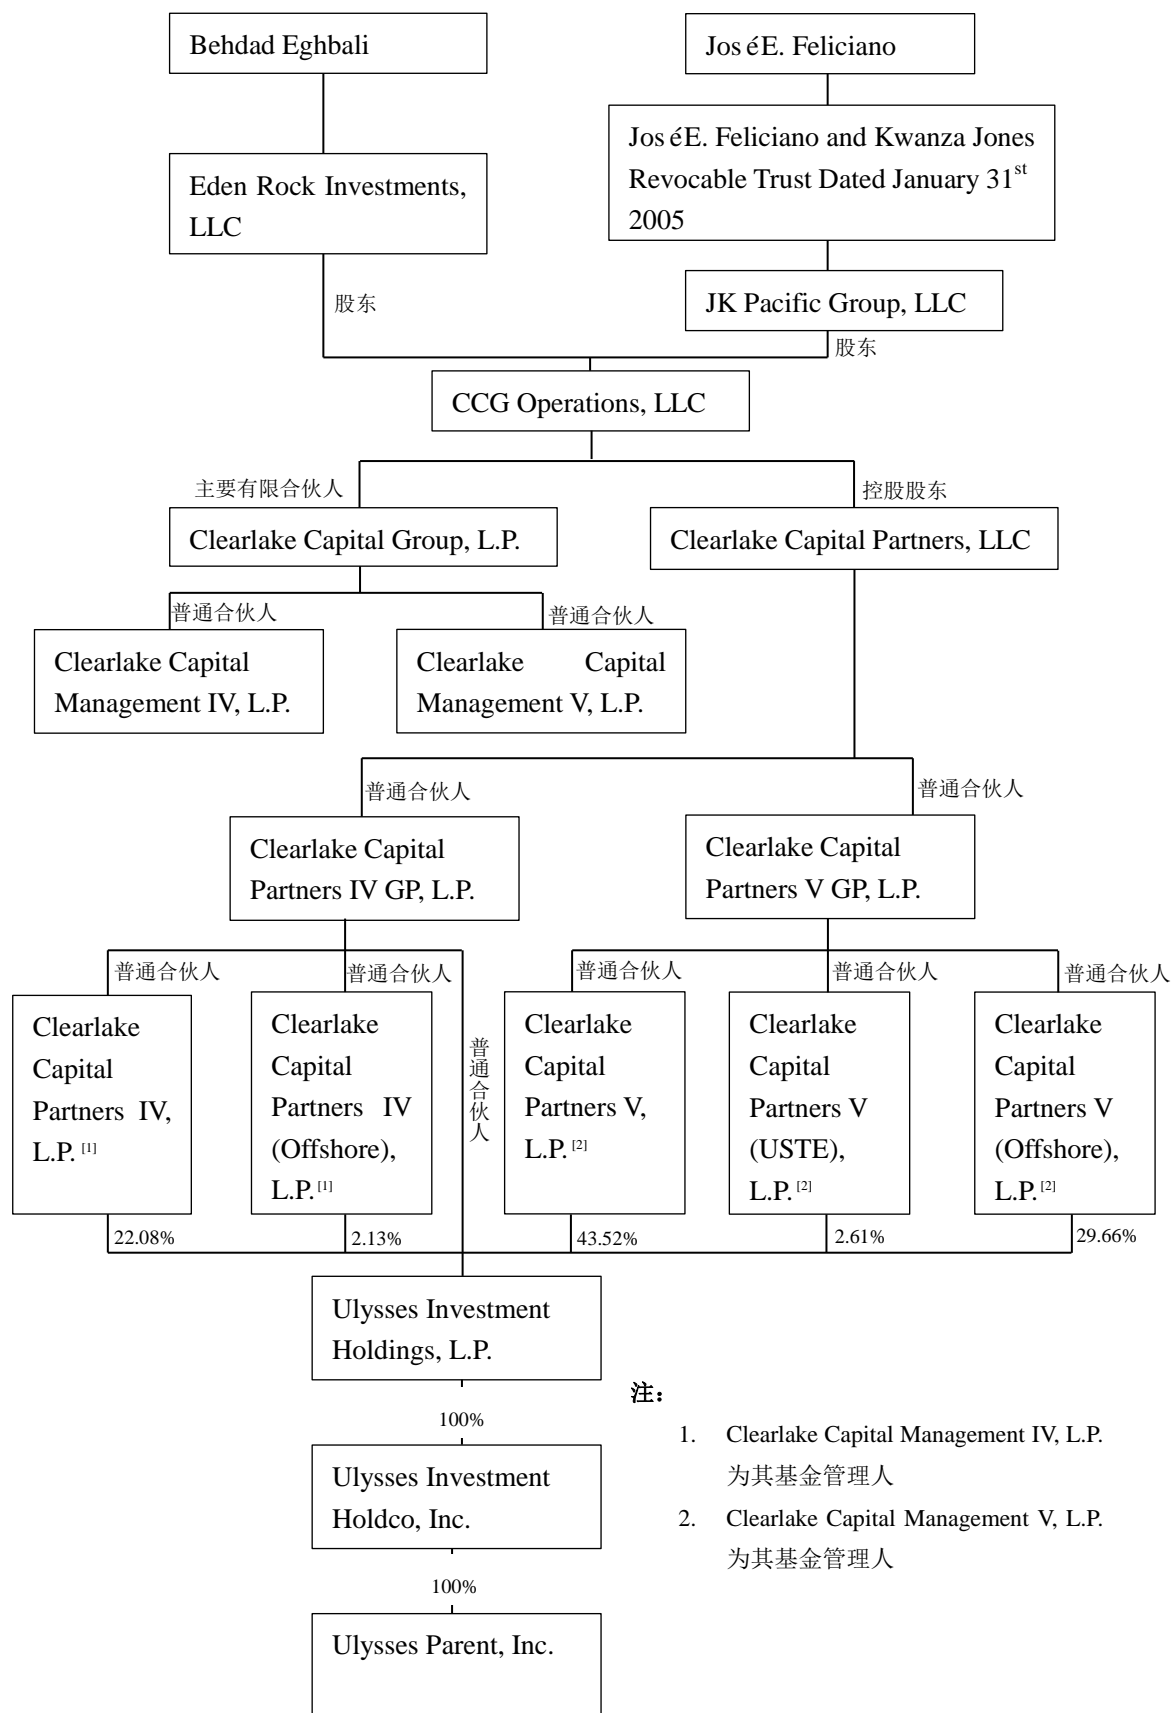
Behdad Eghbali

José E. Feliciano

Eden Rock Investments, LLC

José E. Feliciano and Kwanza Jones Revocable Trust Dated January 31$^{st}$ 2005

JK Pacific Group, LLC

股东

股东

CCG Operations, LLC

主要有限合伙人

控股股东

Clearlake Capital Group, L.P.

Clearlake Capital Partners, LLC

普通合伙人

普通合伙人

Clearlake Capital Management IV, L.P.

Clearlake Capital Management V, L.P.

普通合伙人

普通合伙人

Clearlake Capital Partners IV GP, L.P.

Clearlake Capital Partners V GP, L.P.

普通合伙人

普通合伙人

普通合伙人

普通合伙人

普通合伙人

普通合伙人

Clearlake Capital Partners IV, L.P.$^{[1]}$

Clearlake Capital Partners IV (Offshore), L.P.$^{[1]}$

Clearlake Capital Partners V, L.P.$^{[2]}$

Clearlake Capital Partners V (USTE), L.P.$^{[2]}$

Clearlake Capital Partners V (Offshore), L.P.$^{[2]}$

22.08%

2.13%

43.52%

2.61%

29.66%

Ulysses Investment Holdings, L.P.

100%

Ulysses Investment Holdco, Inc.

100%

Ulysses Parent, Inc.

注：

1. Clearlake Capital Management IV, L.P. 为其基金管理人

2. Clearlake Capital Management V, L.P. 为其基金管理人